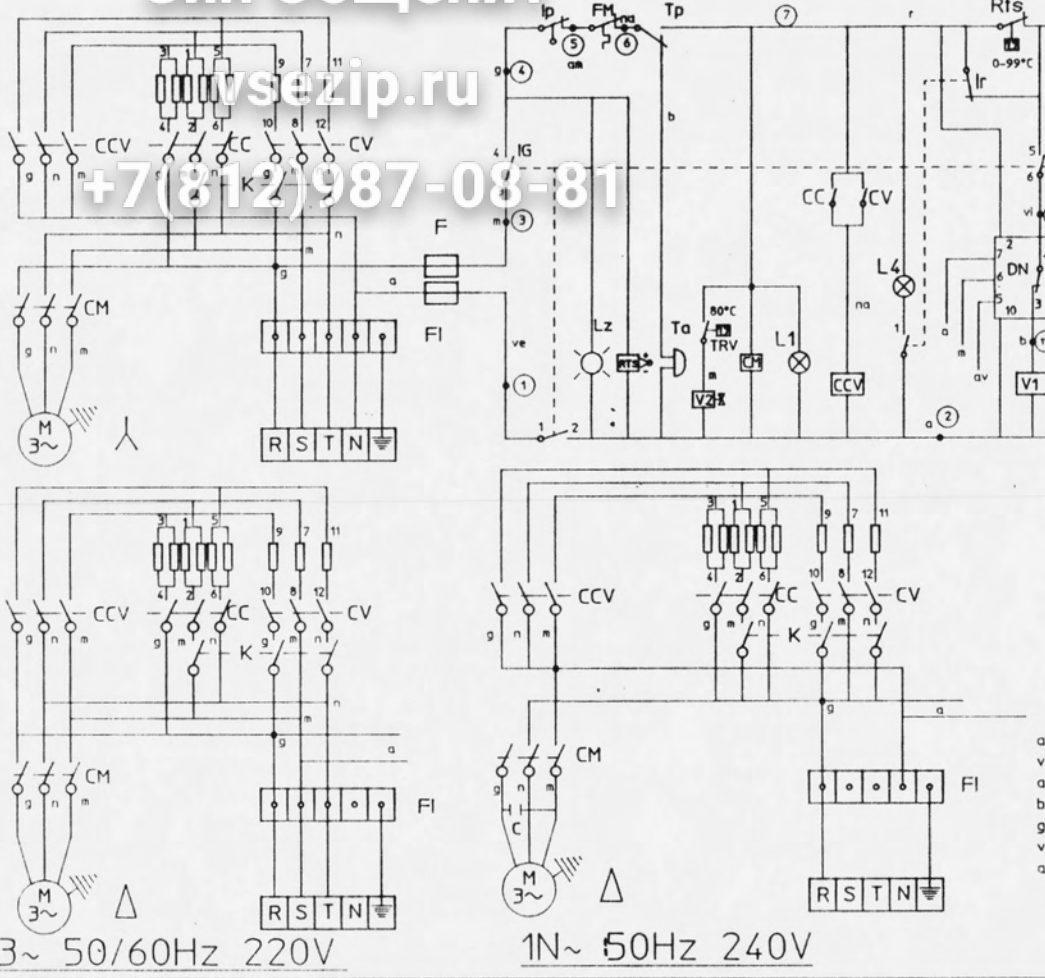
vsezip.ru
+7(812)987-08-81

Ip FM Tp 7 Rfs 0-99°C Ir
5 am 6 na
g 4 b r
3 1 5
4 2 6
9 7 11
10 8 12
CCV CC CV K
g n m
4 IG
m 3
F
a
n m g
CM
Fl
g n m
ve
1
M 3~
R S T N
Lz RTS Ta 80°C TRV CM L1 CCV
m V2
1 2
a 2
CC CV L4 na 1
5 6 vi 7 2 6 DN 8 5 10 3 a m av V1 b

3 1 5
4 2 6
9 7 11
10 8 12
CCV CC CV K
g n m
CM
g a
Fl
M 3~
R S T N
3~ 50/60Hz 220V

3 1 5
4 2 6
9 7 11
10 8 12
CCV CC CV K
g n m
CM
C
g a
Fl
M 3~
R S T N
1N~ 50Hz 240V

a v a b g v a